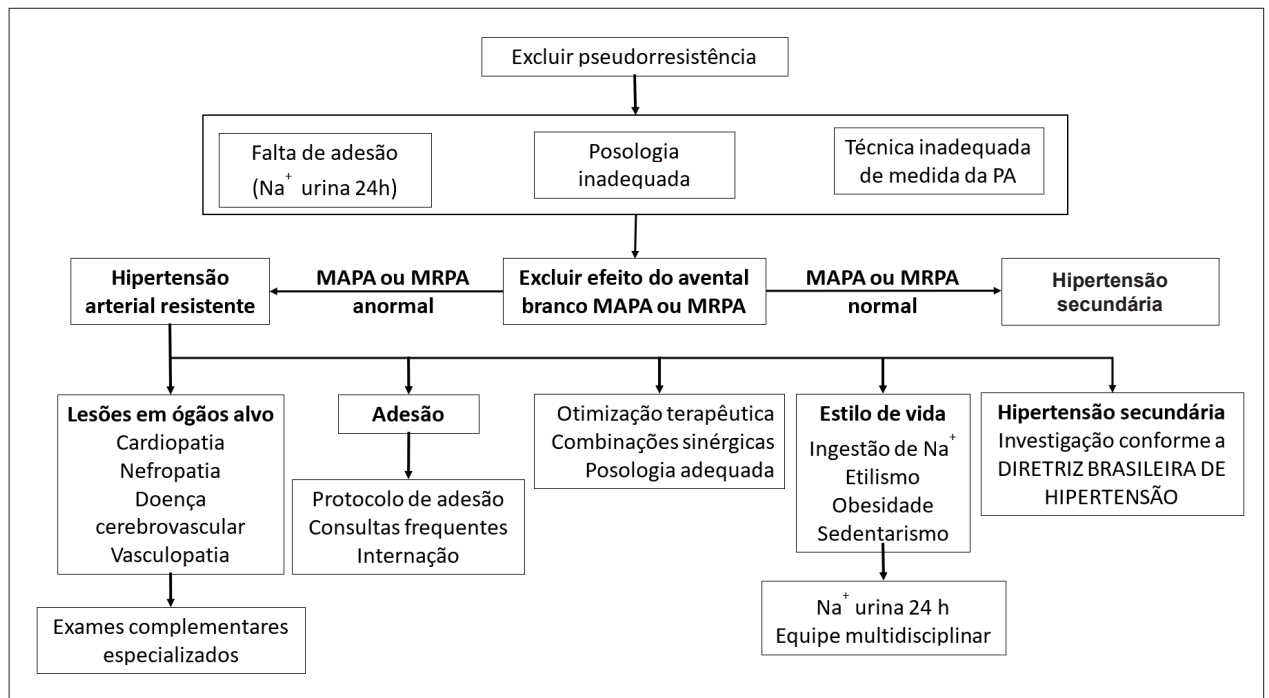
Excluir pseudorresistência

Falta de adesão ($Na^+$ urina 24h)

Posologia inadequada

Técnica inadequada de medida da PA

Hipertensão arterial resistente

MAPA ou MRPA anormal

Excluir efeito do avental branco MAPA ou MRPA

MAPA ou MRPA normal

Hipertensão secundária

Lesões em ógãos alvo
Cardiopatia
Nefropatia
Doença cerebrovascular
Vasculopatia

Exames complementares especializados

Adesão

Protocolo de adesão
Consultas frequentes
Internação

Otimização terapêutica
Combinações sinérgicas
Posologia adequada

Estilo de vida
Ingestão de $Na^+$
Etilismo
Obesidade
Sedentarismo

$Na^+$ urina 24 h
Equipe multidisciplinar

Hipertensão secundária
Investigação conforme a DIRETRIZ BRASILEIRA DE HIPERTENSÃO